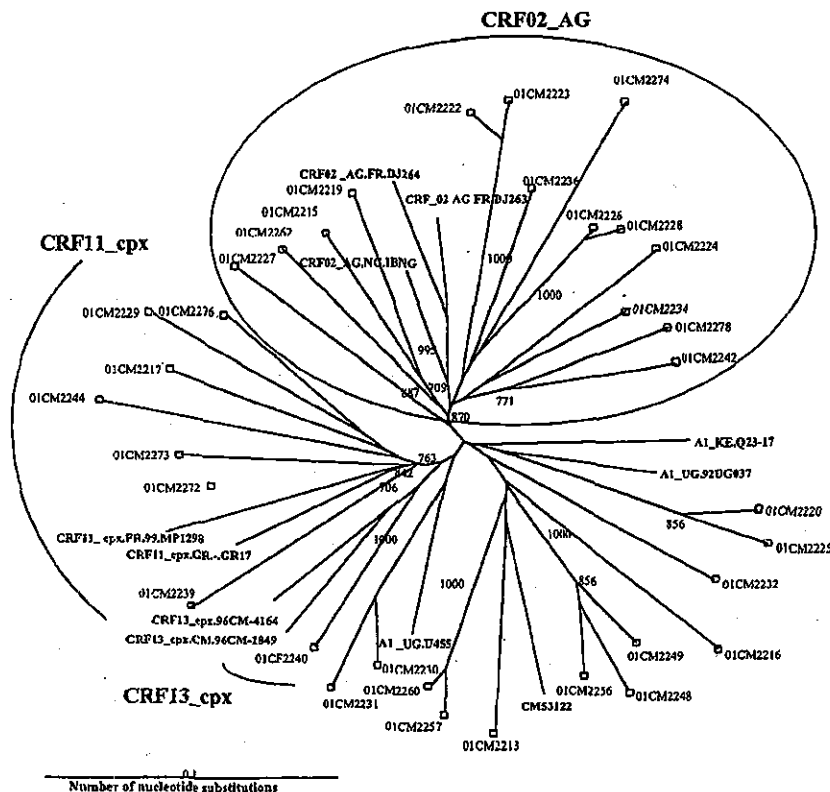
CRF02_AG

01CM2223
01CM2274
01CM2222
CRF02_AG.FR.DJ264
01CM2219
01CM2236
CRF_02 AG FR.DJ263
01CM2215
01CM2226
01CM2228
01CM2262
CRF11_cpx
01CM2224
01CM2227
CRF02_AG.NG.IBNG
1000
1000
01CM2229
01CM2276
01CM2234
995
01CM2278
01CM2217
01CM2242
887
909
771
01CM2244
870
A1_KE.Q23-17
01CM2273
763
842
A1_UG.92UG037
01CM2272
706
01CM2220
856
CRF13_cpx.FR.99.MP1298
CRF11_cpx.GR.-.GR17
01CM2225
1000
1000
01CM2232
856
01CM2239
CRF13_cpx.96CM-4164
1000
CRF13_cpx.CM.96CM-1849
01CM2249
01CM2216
01CF2240
A1_UG.U455
01CM2210
01CM2256
01CM2248
CRF13_cpx
01CM2260
CM53122
01CM2231
01CM2257
01CM2213

0.1
Number of nucleotide substitutions